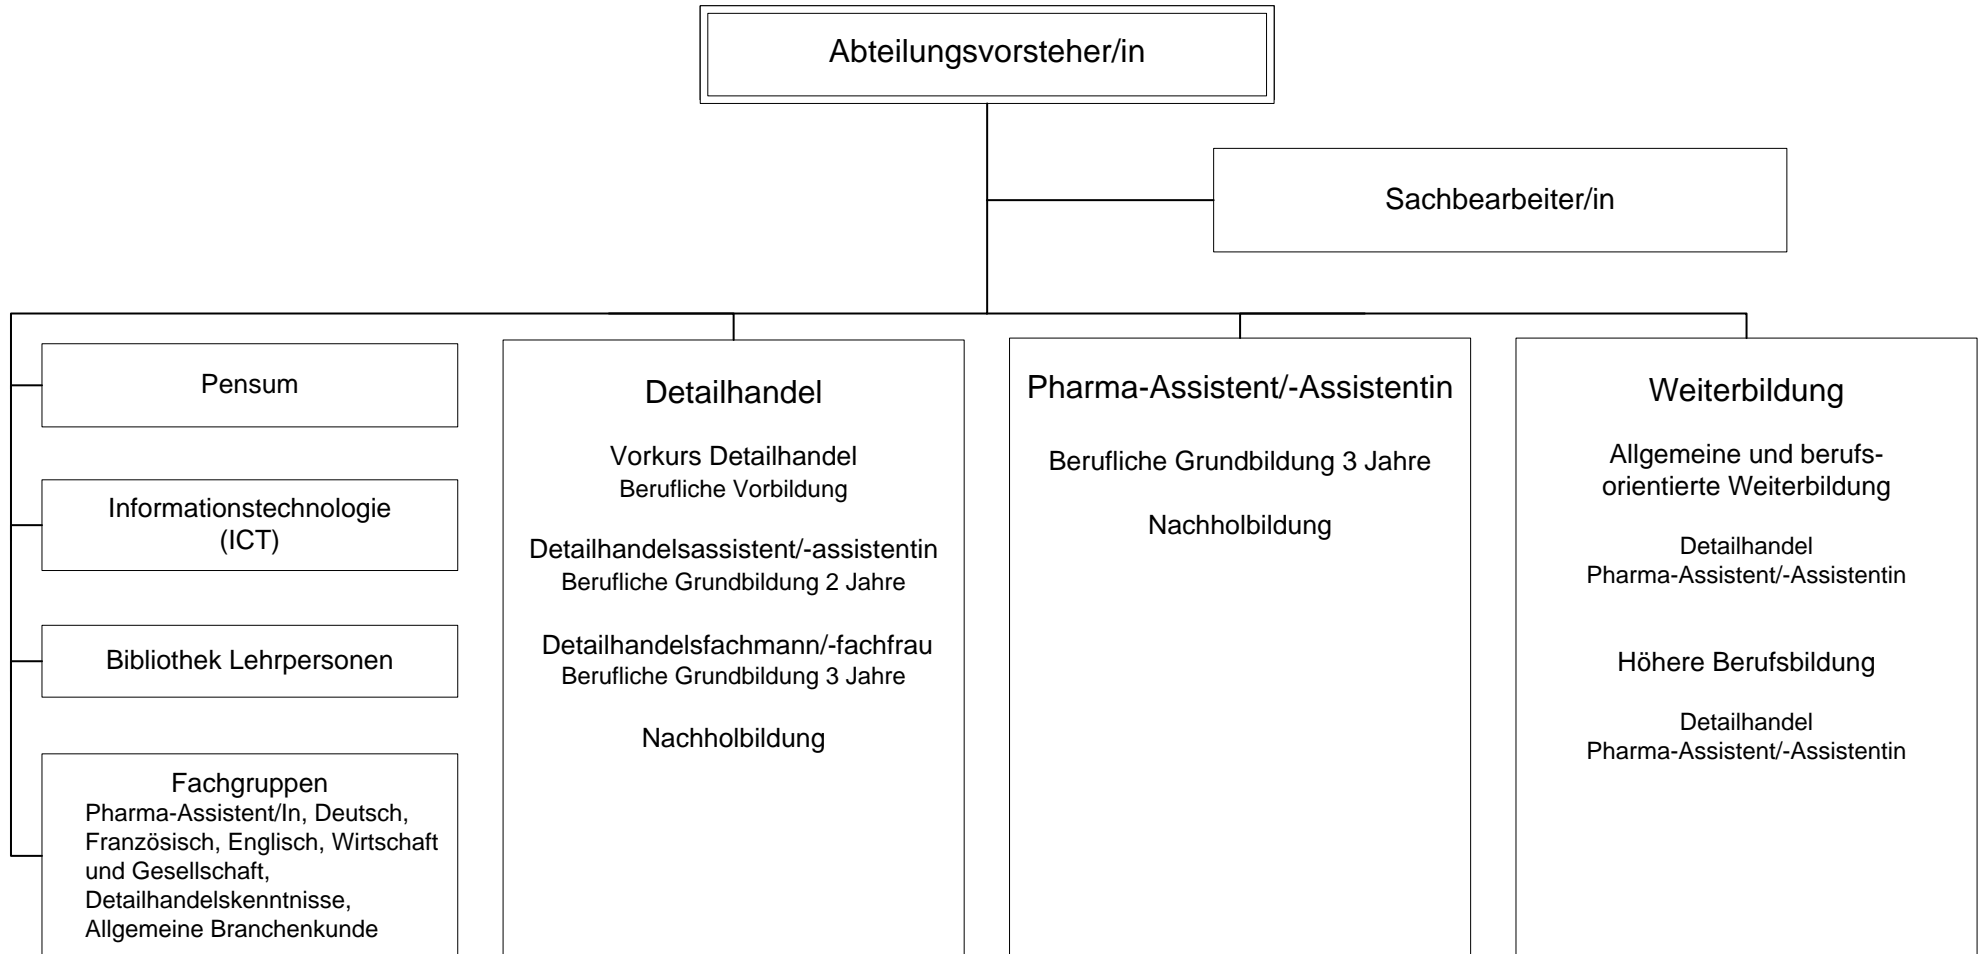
Abteilungsvorsteher/in

Sachbearbeiter/in

Pensum

Informationstechnologie (ICT)

Bibliothek Lehrpersonen

Fachgruppen
Pharma-Assistent/In, Deutsch, Französisch, Englisch, Wirtschaft und Gesellschaft, Detailhandelskenntnisse, Allgemeine Branchenkunde

Detailhandel

Vorkurs Detailhandel
Berufliche Vorbildung

Detailhandelsassistent/-assistentin
Berufliche Grundbildung 2 Jahre

Detailhandelsfachmann/-fachfrau
Berufliche Grundbildung 3 Jahre

Nachholbildung

Pharma-Assistent/-Assistentin

Berufliche Grundbildung 3 Jahre

Nachholbildung

Weiterbildung

Allgemeine und berufsorientierte Weiterbildung

Detailhandel
Pharma-Assistent/-Assistentin

Höhere Berufsbildung

Detailhandel
Pharma-Assistent/-Assistentin